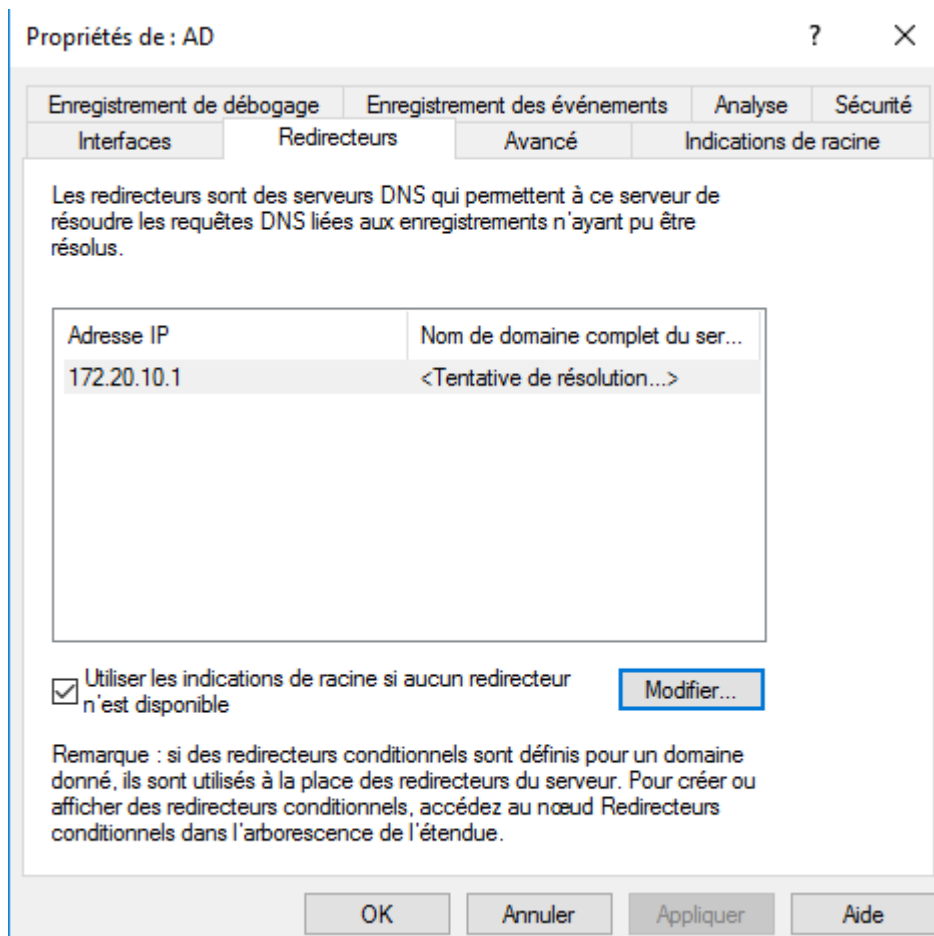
Propriétés de : AD

?

×

Enregistrement de débogage | Enregistrement des événements | Analyse | Sécurité
Interfaces | Redirecteurs | Avancé | Indications de racine

Les redirecteurs sont des serveurs DNS qui permettent à ce serveur de résoudre les requêtes DNS liées aux enregistrements n'ayant pu être résolus.

| Adresse IP | Nom de domaine complet du ser... |
|---|---|
| 172.20.10.1 | <Tentative de résolution...> |

☑ Utiliser les indications de racine si aucun redirecteur n'est disponible

Modifier...

Remarque : si des redirecteurs conditionnels sont définis pour un domaine donné, ils sont utilisés à la place des redirecteurs du serveur. Pour créer ou afficher des redirecteurs conditionnels, accédez au nœud Redirecteurs conditionnels dans l'arborescence de l'étendue.

OK

Annuler

Appliquer

Aide